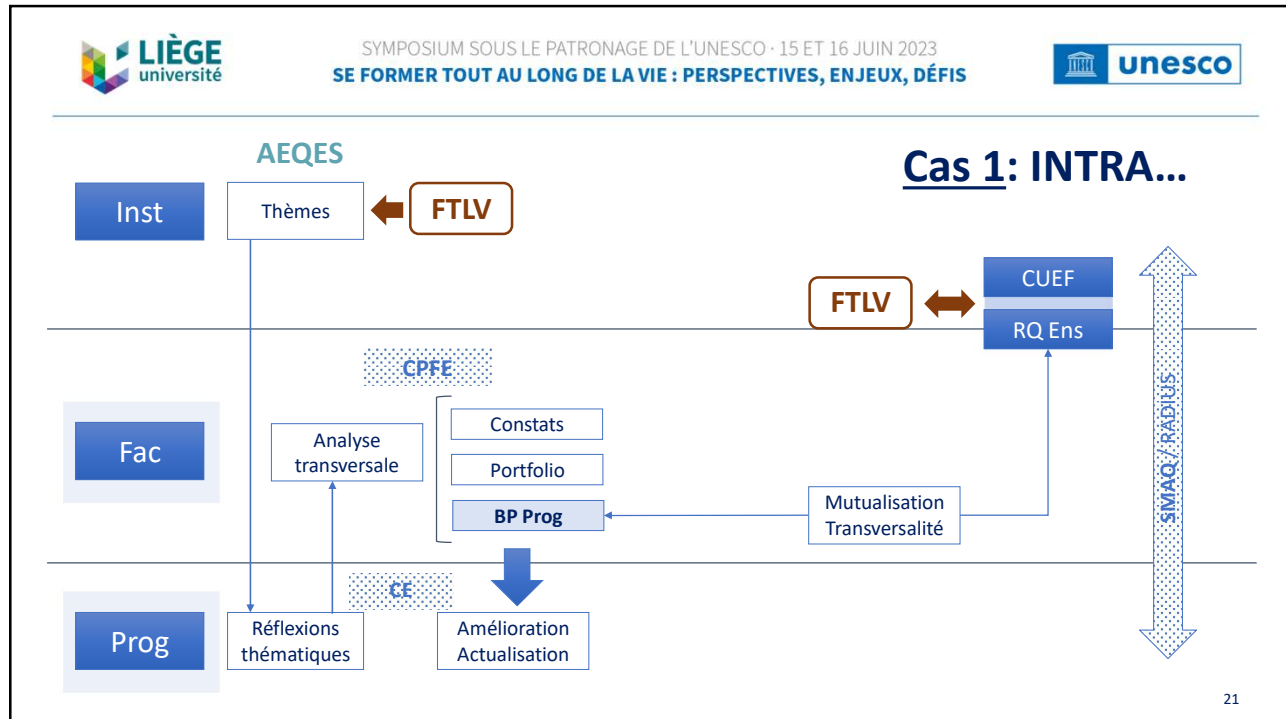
LIÈGE université

SYMPOSIUM SOUS LE PATRONAGE DE L'UNESCO · 15 ET 16 JUIN 2023
SE FORMER TOUT AU LONG DE LA VIE : PERSPECTIVES, ENJEUX, DÉFIS

unesco

AEQES

Cas 1: INTRA…

Inst

Thèmes

FTLV

CUEF

FTLV

RQ Ens

CPFE

Fac

Analyse transversale

Constats

Portfolio

BP Prog

Mutualisation Transversalité

SMAQ / RADIUS

CE

Prog

Réflexions thématiques

Amélioration Actualisation

21